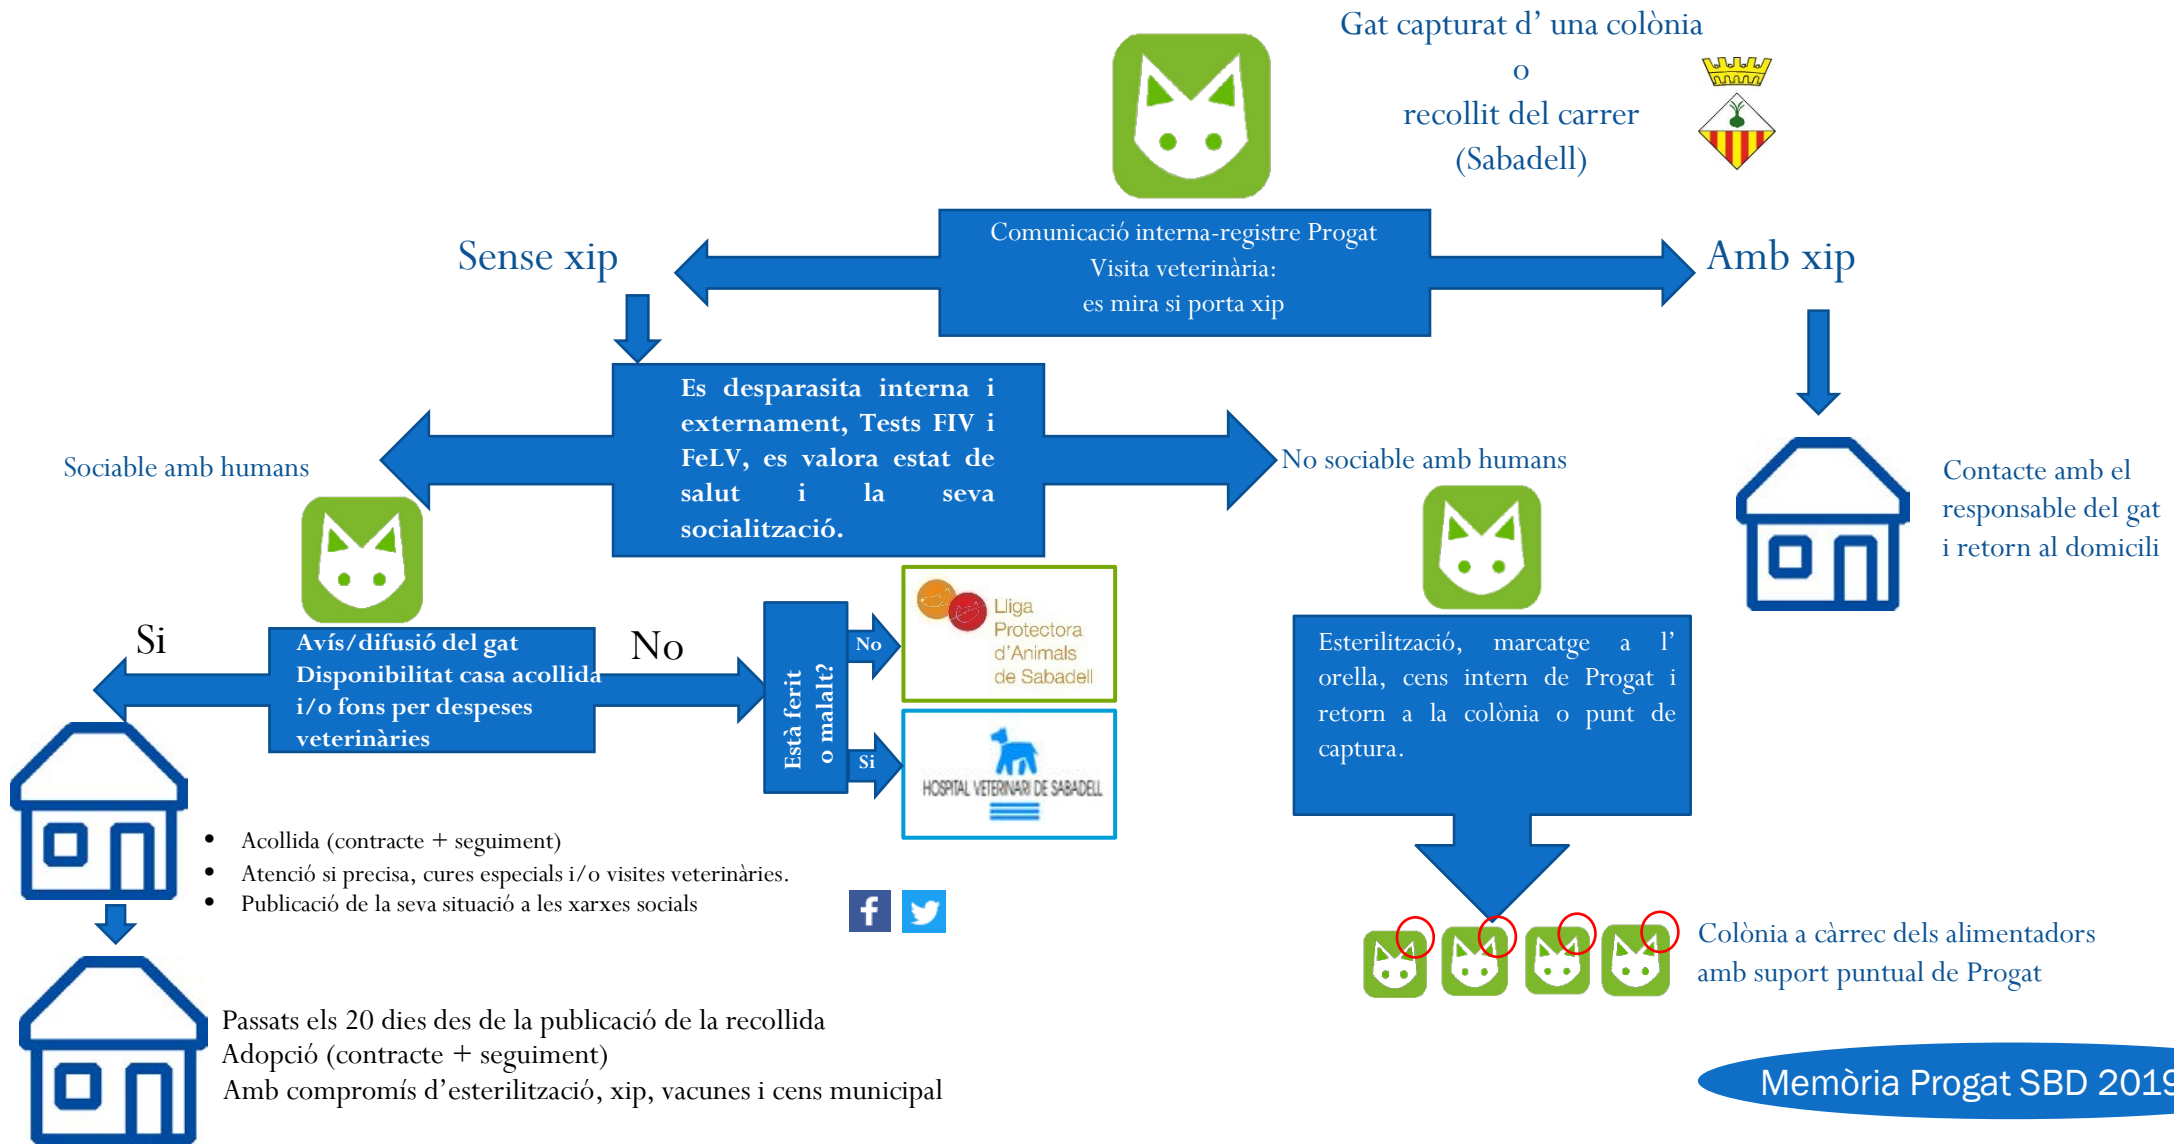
Gat capturat d' una colònia
o
recollit del carrer
(Sabadell)

Comunicació interna-registre Progat
Visita veterinària:
es mira si porta xip

Sense xip

Amb xip

Es desparasita interna i externament, Tests FIV i FeLV, es valora estat de salut i la seva socialització.

Sociable amb humans

No sociable amb humans

Contacte amb el responsable del gat i retorn al domicili

Si

Avís/difusió del gat
Disponibilitat casa acollida
i/o fons per despeses veterinàries

No

Està ferit o malalt?

No

Si

Lliga Protectora d'Animals de Sabadell

HOSPITAL VETERINARI DE SABADELL

Esterilització, marcatge a l' orella, cens intern de Progat i retorn a la colònia o punt de captura.

• Acollida (contracte + seguiment)
• Atenció si precisa, cures especials i/o visites veterinàries.
• Publicació de la seva situació a les xarxes socials

Colònia a càrrec dels alimentadors amb suport puntual de Progat

Passats els 20 dies des de la publicació de la recollida
Adopció (contracte + seguiment)
Amb compromís d'esterilització, xip, vacunes i cens municipal

Memòria Progat SBD 201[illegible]